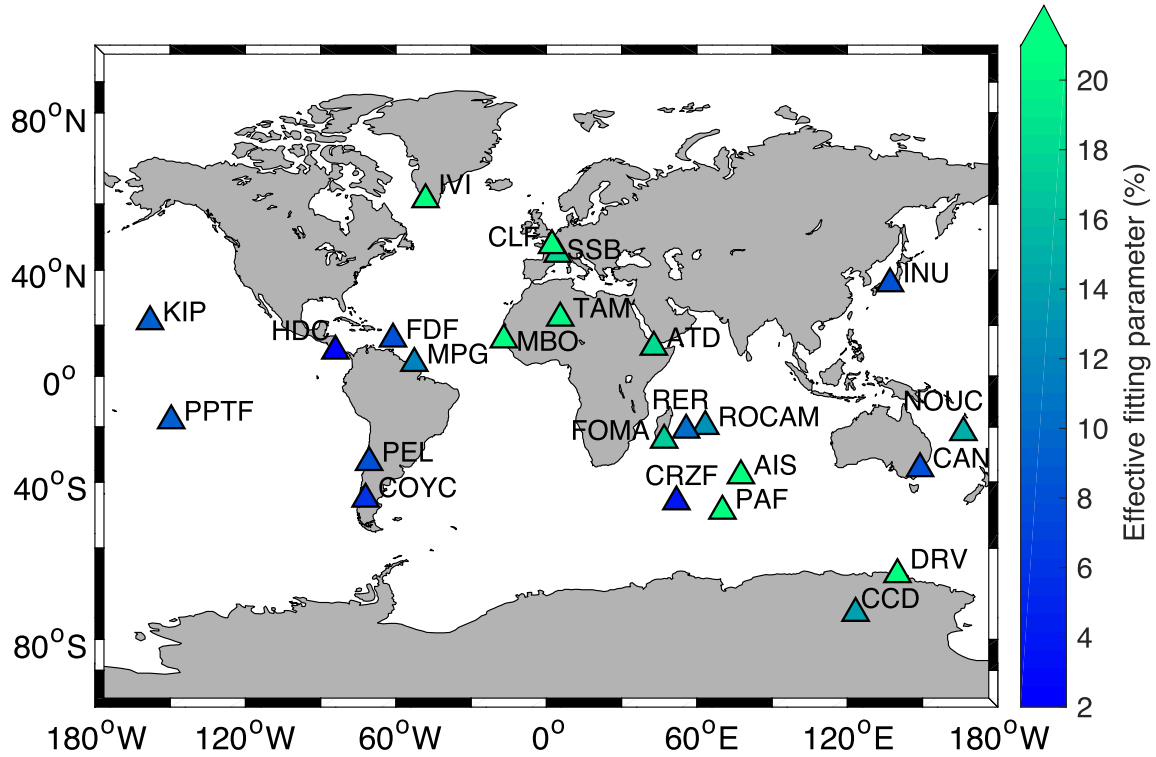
80$^o$N
40$^o$N
0$^o$
40$^o$S
80$^o$S

IVI
CLF
SSB
INU
KIP
HDC
FDF
MPG
MBO
TAM
ATD
PPTF
RER
FOMA
ROCAM
NOUC
PEL
CAN
CRZF
AIS
COYC
PAF
DRV
CCD

180$^o$W
120$^o$W
60$^o$W
0$^o$
60$^o$E
120$^o$E
180$^o$W

20
18
16
14
12
10
8
6
4
2
Effective fitting parameter (%)